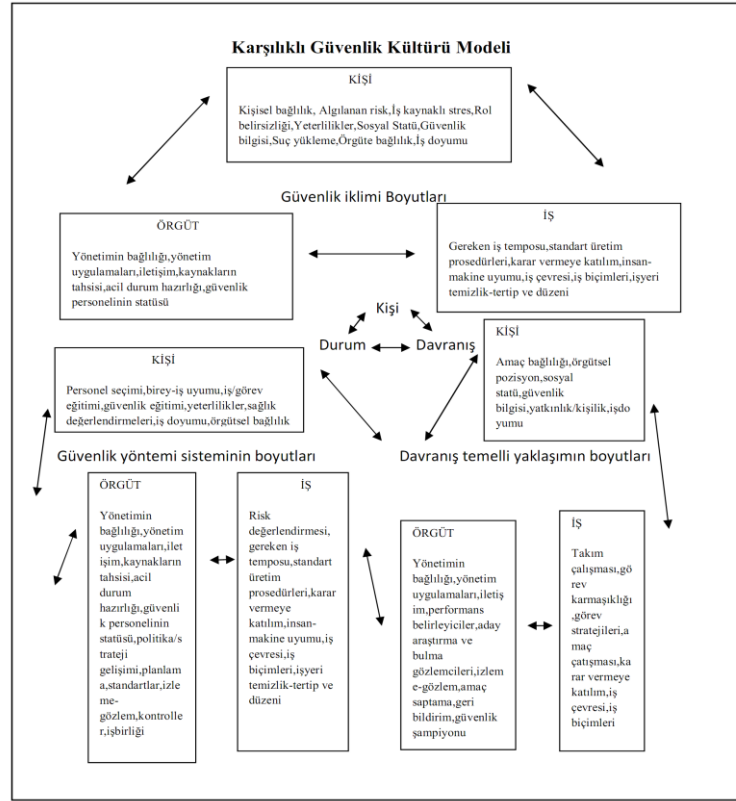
Karşılıklı Güvenlik Kültürü Modeli

KİŞİ

Kişisel bağlılık, Algılanan risk,İş kaynaklı stres,Rol belirsizliği,Yeterlilikler,Sosyal Statü,Güvenlik bilgisi,Suç yükleme,Örgüte bağlılık,İş doyumu

Güvenlik iklimi Boyutları

ÖRGÜT

Yönetimin bağlılığı,yönetim uygulamaları,iletişim,kaynakların tahsisi,acil durum hazırlığı,güvenlik personelinin statüsü

İŞ

Gereken iş temposu,standart üretim prosedürleri,karar vermeye katılım,insan-makine uyumu,iş çevresi,iş biçimleri,işyeri temizlik-tertip ve düzeni

Kişi

Durum

Davranış

KİŞİ

Amaç bağlılığı,örgütsel pozisyon,sosyal statü,güvenlik bilgisi,yatkınlık/kişilik,işdoyumu

KİŞİ

Personel seçimi,birey-iş uyumu,iş/görev eğitimi,güvenlik eğitimi,yeterlilikler,sağlık değerlendirmeleri,iş doyumu,örgütsel bağlılık

Güvenlik yöntemi sisteminin boyutları

Davranış temelli yaklaşımın boyutları

ÖRGÜT

Yönetimin bağlılığı,yönetim uygulamaları,iletişim,kaynakların tahsisi,acil durum hazırlığı,güvenlik personelinin statüsü,politika/strateji gelişimi,planlama,standartlar,izleme-gözlem,kontroller,işbirliği

İŞ

Risk değerlendirmesi, gereken iş temposu,standart üretim prosedürleri,karar vermeye katılım,insan-makine uyumu,iş çevresi,iş biçimleri,işyeri temizlik-tertip ve düzeni

ÖRGÜT

Yönetimin bağlılığı,yönetim uygulamaları,iletişim,performans belirleyiciler,aday araştırma ve bulma gözlemcileri,izleme-gözlem,amaç saptama,geri bildirim,güvenlik şampiyonu

İŞ

Takım çalışması,görev karmaşıklığı,görev stratejileri,amaç çatışması,karar vermeye katılım,iş çevresi,iş biçimleri